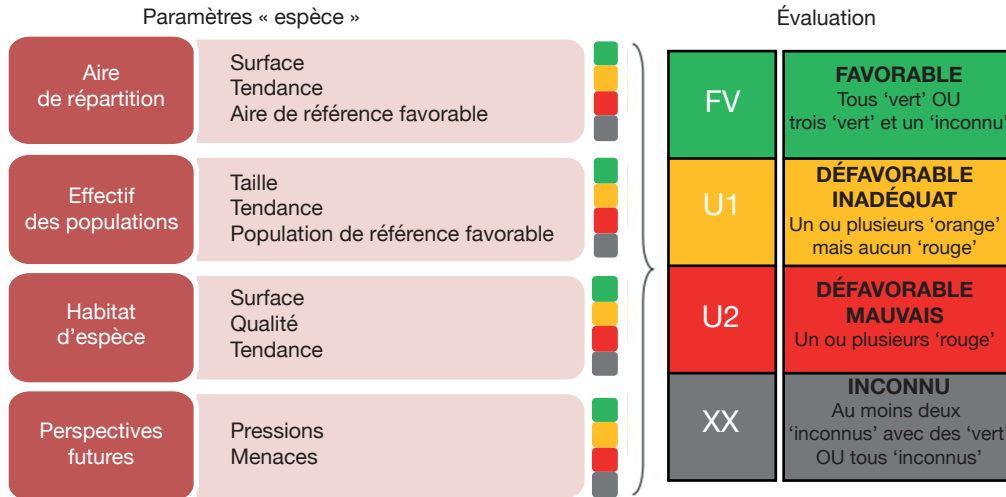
Paramètres « espèce »

Aire de répartition

Surface
Tendance
Aire de référence favorable

Effectif des populations

Taille
Tendance
Population de référence favorable

Habitat d'espèce

Surface
Qualité
Tendance

Perspectives futures

Pressions
Menaces

Évaluation

| FV | FAVORABLE Tous 'vert' OU trois 'vert' et un 'inconnu' |
|---|---|
| U1 | DÉFAVORABLE INADÉQUAT Un ou plusieurs 'orange' mais aucun 'rouge' |
| U2 | DÉFAVORABLE MAUVAIS Un ou plusieurs 'rouge' |
| XX | INCONNU Au moins deux 'inconnus' avec des 'vert' OU tous 'inconnus' |